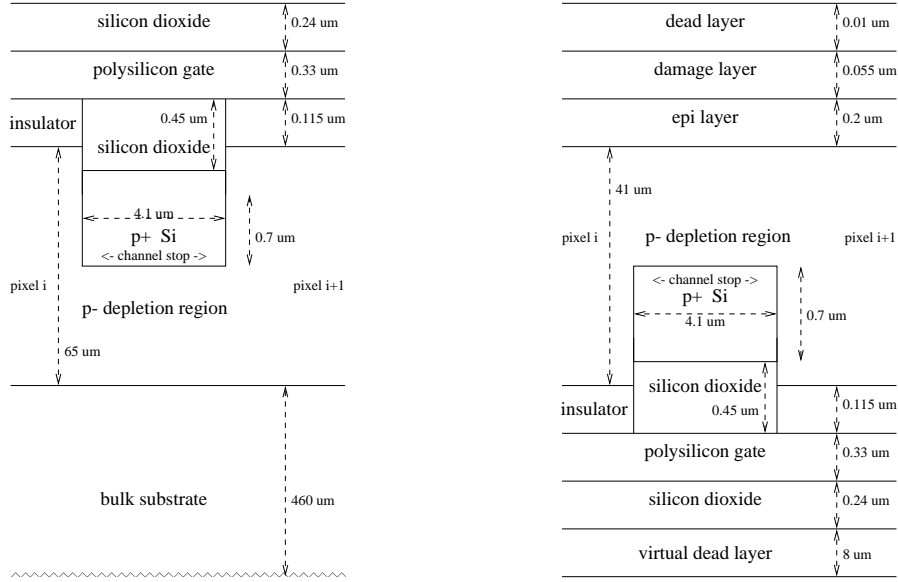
silicon dioxide
0.24 um
polysilicon gate
0.33 um
insulator
0.45 um
0.115 um
silicon dioxide
4.1 um
0.7 um
p+ Si
<- channel stop ->
pixel i
pixel i+1
p- depletion region
65 um
bulk substrate
460 um

dead layer
0.01 um
damage layer
0.055 um
epi layer
0.2 um
41 um
pixel i
p- depletion region
pixel i+1
<- channel stop ->
p+ Si
4.1 um
0.7 um
silicon dioxide
insulator
0.45 um
0.115 um
polysilicon gate
0.33 um
silicon dioxide
0.24 um
virtual dead layer
8 um